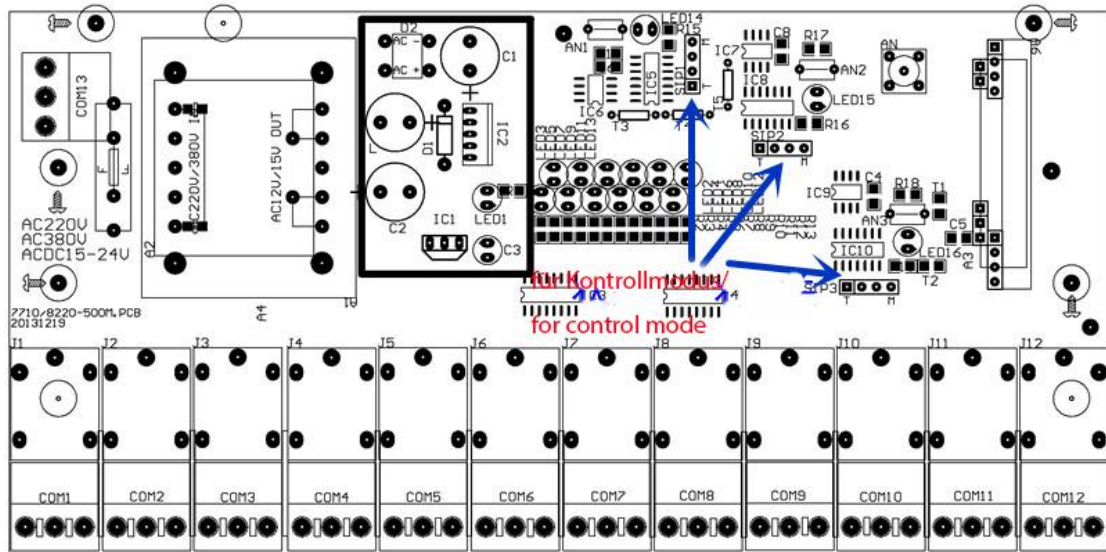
D2
AC -
AC +
C1
LED14
R15
AN1
IC7
C8
R17
AN
AN2
IC8
LED15
R16
IC6
T3
IC5
SIP1
SIP2
COM13
AC220V/380V IN
AC12V/15V OUT
D1
IC2
C2
LED1
IC1
C3
IC9
C4
R18
T1
AN3
C5
IC10
LED16
T2
A3
SIP3
A2
AC220V
AC380V
ACDC15-24V
F
7710/8220-500M.PCB
20131219
A4
für Kontrollmodus/
for control mode
J1
J2
J3
J4
J5
J6
J7
J8
J9
J10
J11
J12
COM1
COM2
COM3
COM4
COM5
COM6
COM7
COM8
COM9
COM10
COM11
COM12